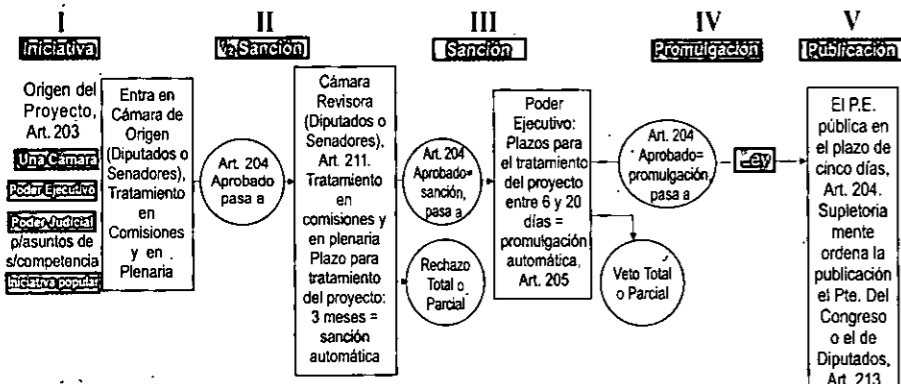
I
Iniciativa

II
½ Sanción

III
Sanción

IV
Promulgación

V
Publicación

Origen del Proyecto, Art. 203

Una Cámara

Poder Ejecutivo

Poder Judicial p/asuntos de s/competencia

Iniciativa popular

Entra en Cámara de Origen (Diputados o Senadores), Tratamiento en Comisiones y en Plenaria

Art. 204 Aprobado pasa a

Cámara Revisora (Diputados o Senadores), Art. 211. Tratamiento en comisiones y en plenaria Plazo para tratamiento del proyecto: 3 meses = sanción automática

Art. 204 Aprobado= sanción, pasa a

Rechazo Total o Parcial

Poder Ejecutivo: Plazos para el tratamiento del proyecto entre 6 y 20 días = promulgación automática, Art. 205

Art. 204 Aprobado= promulgación, pasa a

Veto Total o Parcial

Ley

El P.E. pública en el plazo de cinco días, Art. 204. Supletoriamente ordena la publicación el Pte. Del Congreso o el de Diputados, Art. 213